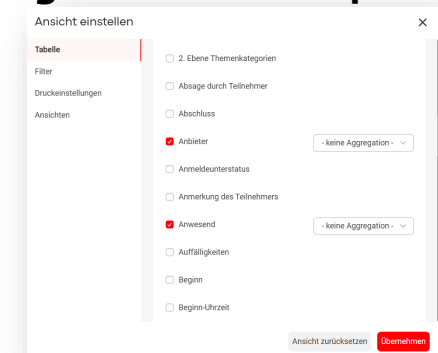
Ansicht einstellen

×

Tabelle

Filter

Druckeinstellungen

Ansichten

2. Ebene Themenkategorien

Absage durch Teilnehmer

Abschluss

Anbieter

- keine Aggregation -

Anmeldeunterstatus

Anmerkung des Teilnehmers

Anwesend

- keine Aggregation -

Auffälligkeiten

Beginn

Beginn-Uhrzeit

Ansicht zurücksetzen

Übernehmen